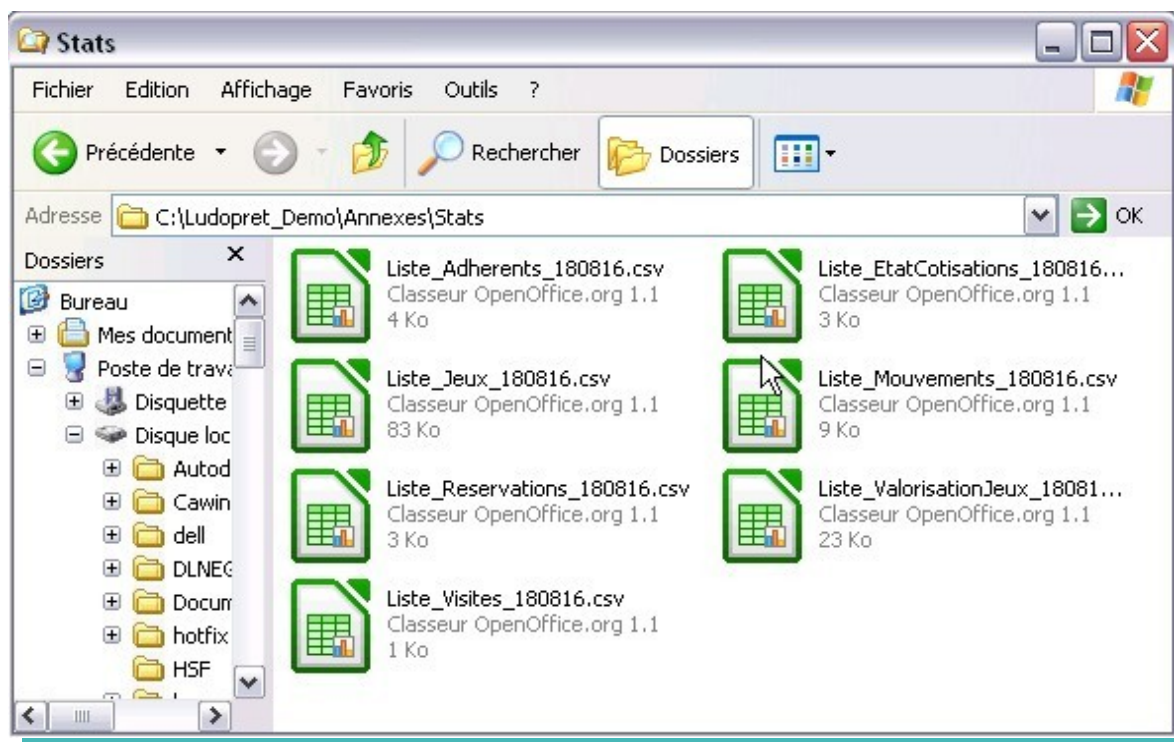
Stats

Fichier Edition Affichage Favoris Outils ?

Précédente Rechercher Dossiers

Adresse C:\Ludopret_Demo\Annexes\Stats OK

Dossiers ×

Bureau
Mes document
Poste de trava
Disquette
Disque loc
Autod
Cawin
dell
DLNEG
Docum
hotfix
HSF

Liste_Adherents_180816.csv
Classeur OpenOffice.org 1.1
4 Ko

Liste_EtatCotisations_180816...
Classeur OpenOffice.org 1.1
3 Ko

Liste_Jeux_180816.csv
Classeur OpenOffice.org 1.1
83 Ko

Liste_Mouvements_180816.csv
Classeur OpenOffice.org 1.1
9 Ko

Liste_Reservations_180816.csv
Classeur OpenOffice.org 1.1
3 Ko

Liste_ValorisationJeux_18081...
Classeur OpenOffice.org 1.1
23 Ko

Liste_Visites_180816.csv
Classeur OpenOffice.org 1.1
1 Ko